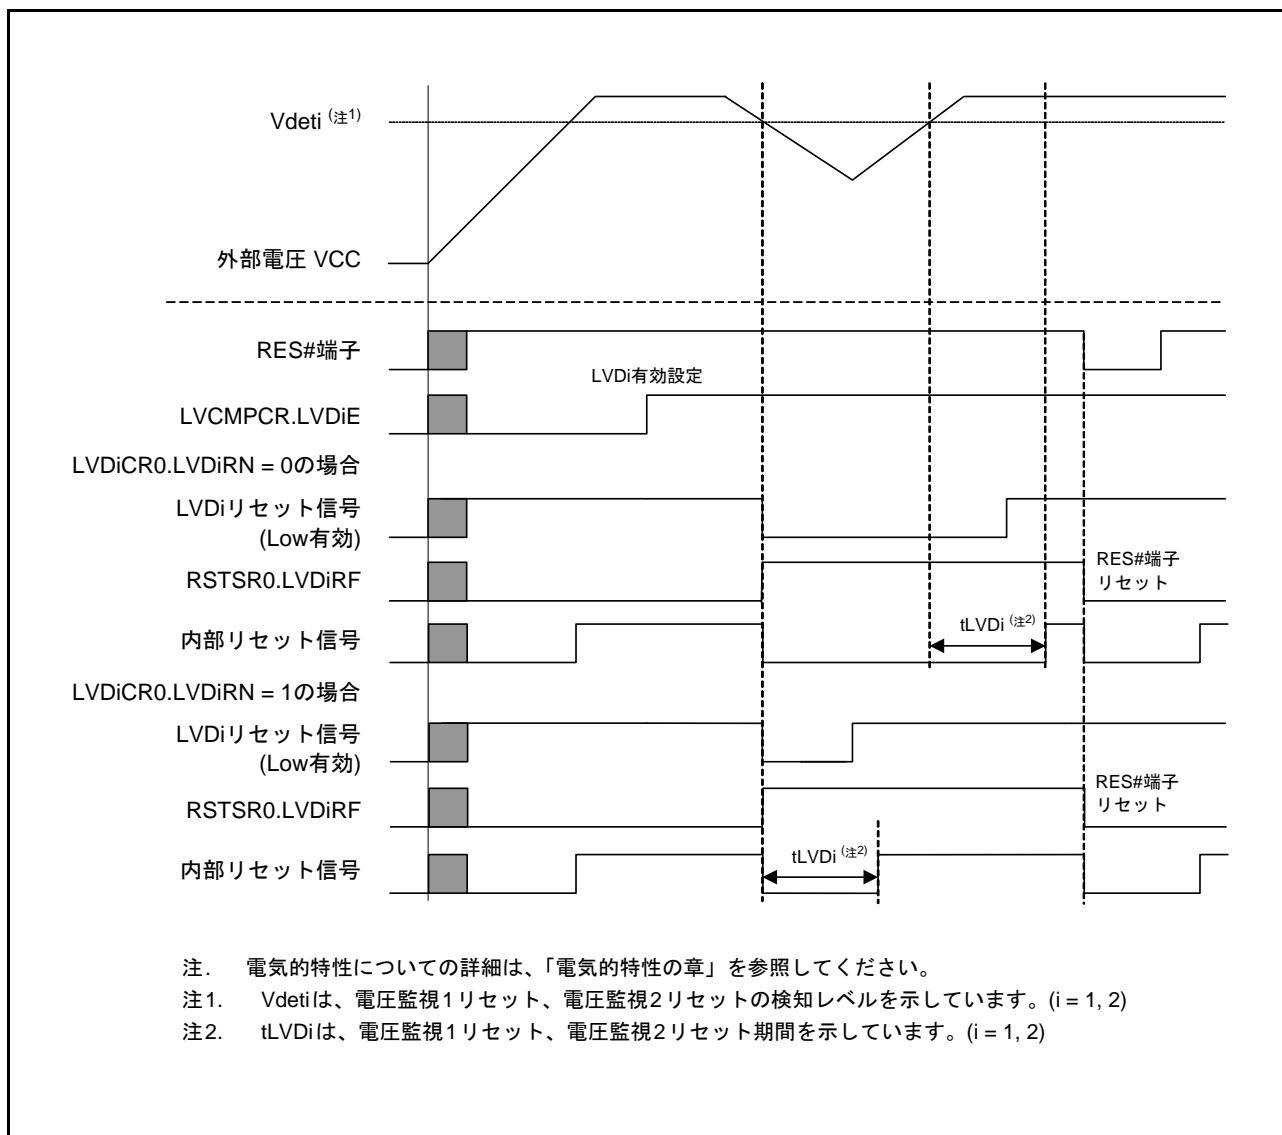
Vdeti (注1)

外部電圧 VCC

RES#端子

LVDi有効設定

LVCMPCR.LVDiE

LVDiCR0.LVDiRN = 0の場合

LVDiリセット信号 (Low有効)

RSTSR0.LVDiRF

RES#端子 リセット

内部リセット信号

tLVDi (注2)

LVDiCR0.LVDiRN = 1の場合

LVDiリセット信号 (Low有効)

RSTSR0.LVDiRF

RES#端子 リセット

内部リセット信号

tLVDi (注2)

注. 電気的特性についての詳細は、「電気的特性の章」を参照してください。

注1. Vdetiは、電圧監視1リセット、電圧監視2リセットの検知レベルを示しています。(i = 1, 2)

注2. tLVDiは、電圧監視1リセット、電圧監視2リセット期間を示しています。(i = 1, 2)